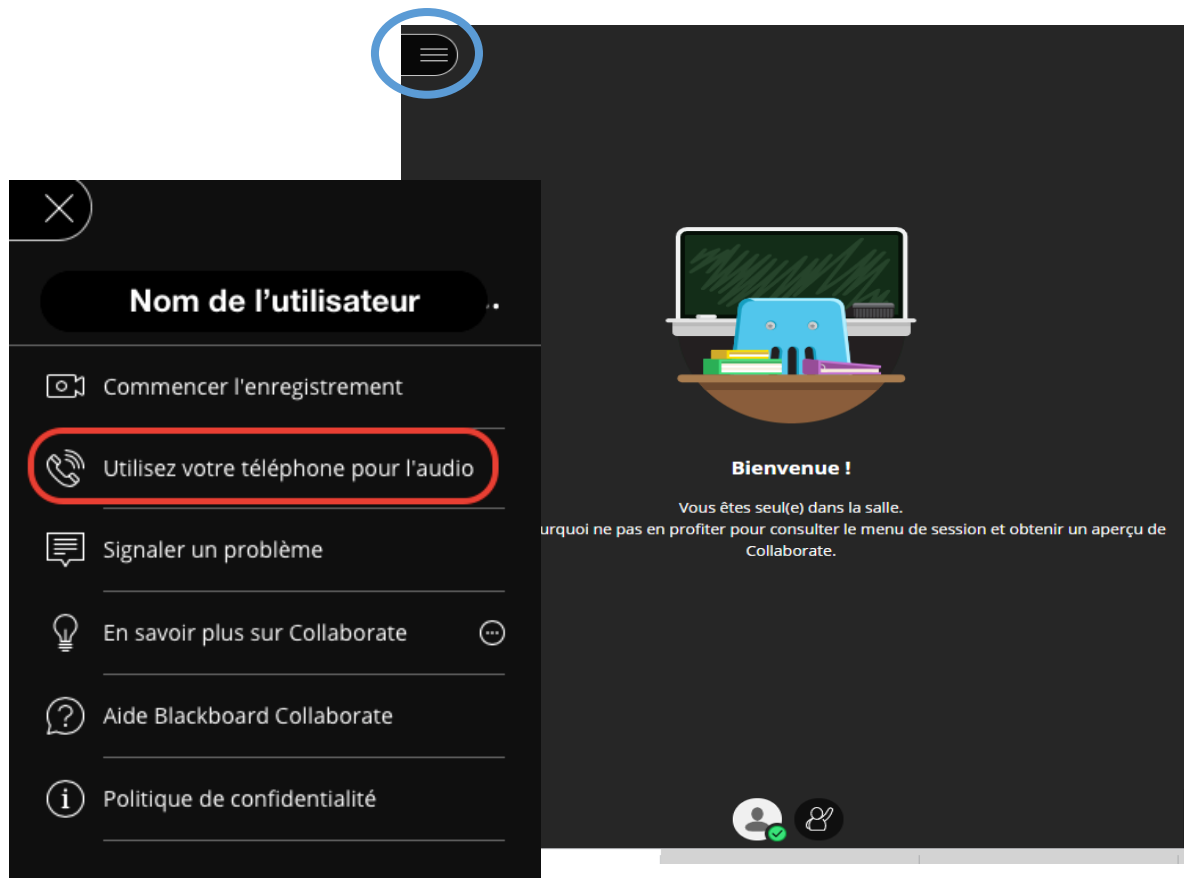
Nom de l'utilisateur

Commencer l'enregistrement

Utilisez votre téléphone pour l'audio

Signaler un problème

En savoir plus sur Collaborate

Aide Blackboard Collaborate

Politique de confidentialité

Bienvenue !

Vous êtes seul(e) dans la salle.
urquoi ne pas en profiter pour consulter le menu de session et obtenir un aperçu de Collaborate.